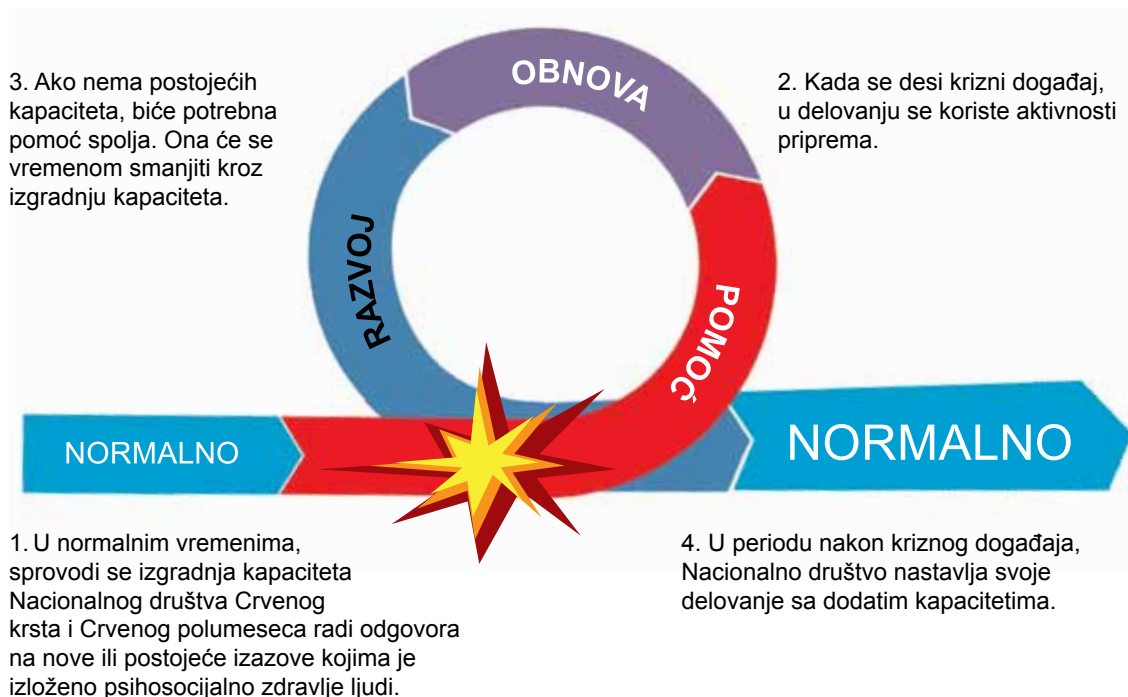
3. Ako nema postojećih kapaciteta, biće potrebna pomoć spolja. Ona će se vremenom smanjiti kroz izgradnju kapaciteta.

OBNOVA

2. Kada se desi krizni događaj, u delovanju se koriste aktivnosti priprema.

RAZVOJ

POMOĆ

NORMALNO

NORMALNO

1. U normalnim vremenima, sprovodi se izgradnja kapaciteta Nacionalnog društva Crvenog krsta i Crvenog polumeseca radi odgovora na nove ili postojeće izazove kojima je izloženo psihosocijalno zdravlje ljudi.

4. U periodu nakon kriznog događaja, Nacionalno društvo nastavlja svoje delovanje sa dodatim kapacitetima.